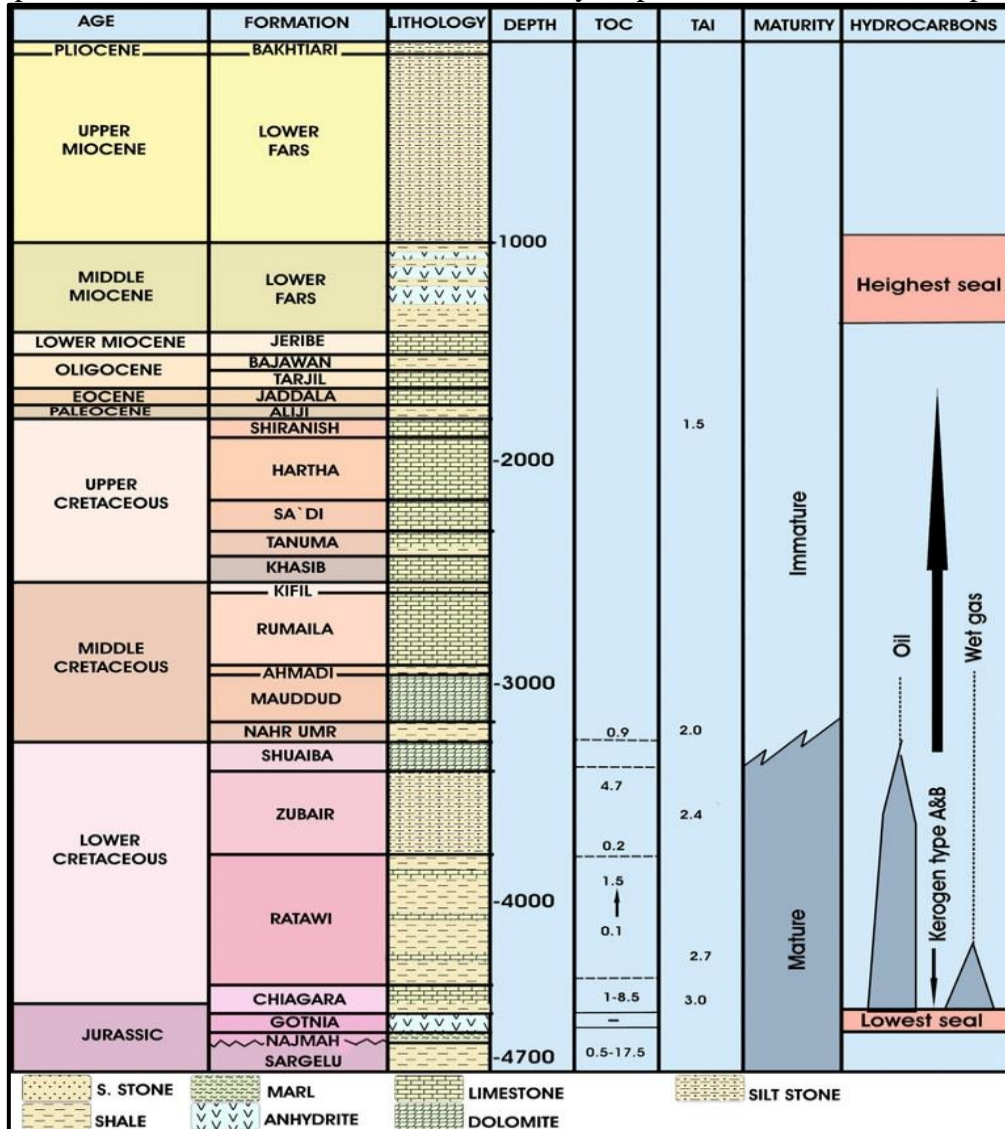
| AGE | FORMATION | LITHOLOGY | DEPTH | TOC | TAI | MATURITY | HYDROCARBONS |
|---|---|---|---|---|---|---|---|
| PLIOCENE | BAKHTIARI | | | | | | |
| UPPER MIOCENE | LOWER FARS | | | | | | |
| MIDDLE MIOCENE | LOWER FARS | | 1000 | | | | Heighest seal |
| LOWER MIOCENE | JERIBE | | | | | | |
| OLIGOCENE | BAJAWAN | | | | | | |
| | TARJIL | | | | | | |
| EOCENE | JADDALA | | | | | | |
| PALEOCENE | ALIJI | | | | | | |
| UPPER CRETACEOUS | SHIRANISH | | | | 1.5 | | |
| | HARTHA | | 2000 | | | | |
| | SA`DI | | | | | Immature | |
| | TANUMA | | | | | | |
| | KHASIB | | | | | | |
| MIDDLE CRETACEOUS | KIFIL | | | | | | |
| | RUMAILA | | | | | | Oil Wet gas |
| | AHMADI | | | | | | |
| | MAUDDUD | | 3000 | | | | |
| | NAHR UMR | | | 0.9 | 2.0 | | |
| LOWER CRETACEOUS | SHUAIBA | | | | | | |
| | ZUBAIR | | | 4.7 | 2.4 | | Kerogen type A&B |
| | | | | 0.2 | | | |
| | RATAWI | | 4000 | 1.5 0.1 | 2.7 | Mature | |
| | CHIAGARA | | | 1-8.5 | 3.0 | | |
| JURASSIC | GOTNIA | | | | | | Lowest seal |
| | NAJMAH | | | | | | |
| | SARGELU | | 4700 | 0.5-17.5 | | | |

S. STONE
SHALE
MARL
ANHYDRITE
LIMESTONE
DOLOMITE
SILT STONE